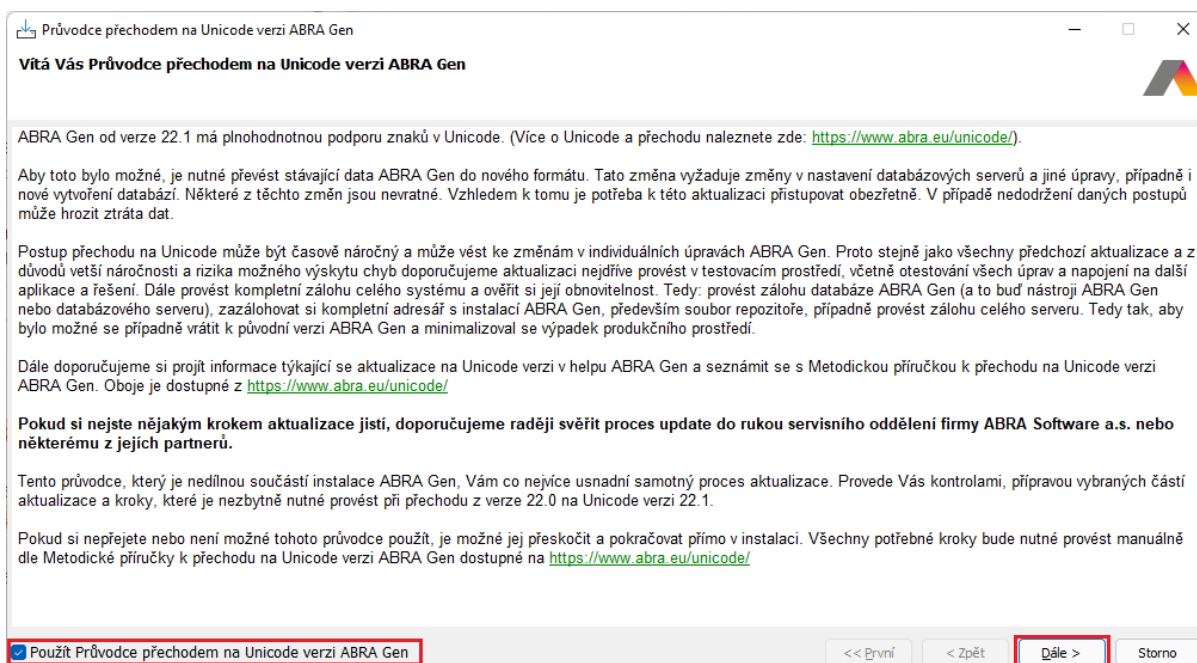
Průvodce přechodem na Unicode verzi ABRA Gen

Vítá Vás Průvodce přechodem na Unicode verzi ABRA Gen

ABRA Gen od verze 22.1 má plnohodnotnou podporu znaků v Unicode. (Více o Unicode a přechodu naleznete zde: https://www.abra.eu/unicode/).

Aby toto bylo možné, je nutné převést stávající data ABRA Gen do nového formátu. Tato změna vyžaduje změny v nastavení databázových serverů a jiné úpravy, případně i nové vytvoření databází. Některé z těchto změn jsou nevratné. Vzhledem k tomu je potřeba k této aktualizaci přistupovat obezřetně. V případě nedodržení daných postupů může hrozit ztráta dat.

Postup přechodu na Unicode může být časově náročný a může vést ke změnám v individuálních úpravách ABRA Gen. Proto stejně jako všechny předchozí aktualizace a z důvodů větší náročnosti a rizika možného výskytu chyb doporučujeme aktualizaci nejdříve provést v testovacím prostředí, včetně otestování všech úprav a napojení na další aplikace a řešení. Dále provést kompletní zálohu celého systému a ověřit si její obnovitelnost. Tedy: provést zálohu databáze ABRA Gen (a to buď nástroji ABRA Gen nebo databázového serveru), zazálohovat si kompletní adresář s instalací ABRA Gen, především soubor repozitoře, případně provést zálohu celého serveru. Tedy tak, aby bylo možné se případně vrátit k původní verzi ABRA Gen a minimalizoval se výpadek produkčního prostředí.

Dále doporučujeme si projít informace týkající se aktualizace na Unicode verzi v helpu ABRA Gen a seznámit se s Metodickou příručkou k přechodu na Unicode verzi ABRA Gen. Oboje je dostupné z https://www.abra.eu/unicode/

Pokud si nejste nějakým krokem aktualizace jistí, doporučujeme raději svěřit proces update do rukou servisního oddělení firmy ABRA Software a.s. nebo některému z jejich partnerů.

Tento průvodce, který je nedílnou součástí instalace ABRA Gen, Vám co nejvíce usnadní samotný proces aktualizace. Provede Vás kontrolami, přípravou vybraných částí aktualizace a kroky, které je nezbytně nutné provést při přechodu z verze 22.0 na Unicode verzi 22.1.

Pokud si nepřejete nebo není možné tohoto průvodce použít, je možné jej přeskočit a pokračovat přímo v instalaci. Všechny potřebné kroky bude nutné provést manuálně dle Metodické příručky k přechodu na Unicode verzi ABRA Gen dostupné na https://www.abra.eu/unicode/

Použít Průvodce přechodem na Unicode verzi ABRA Gen

<< První | < Zpět | Dále > | Storno